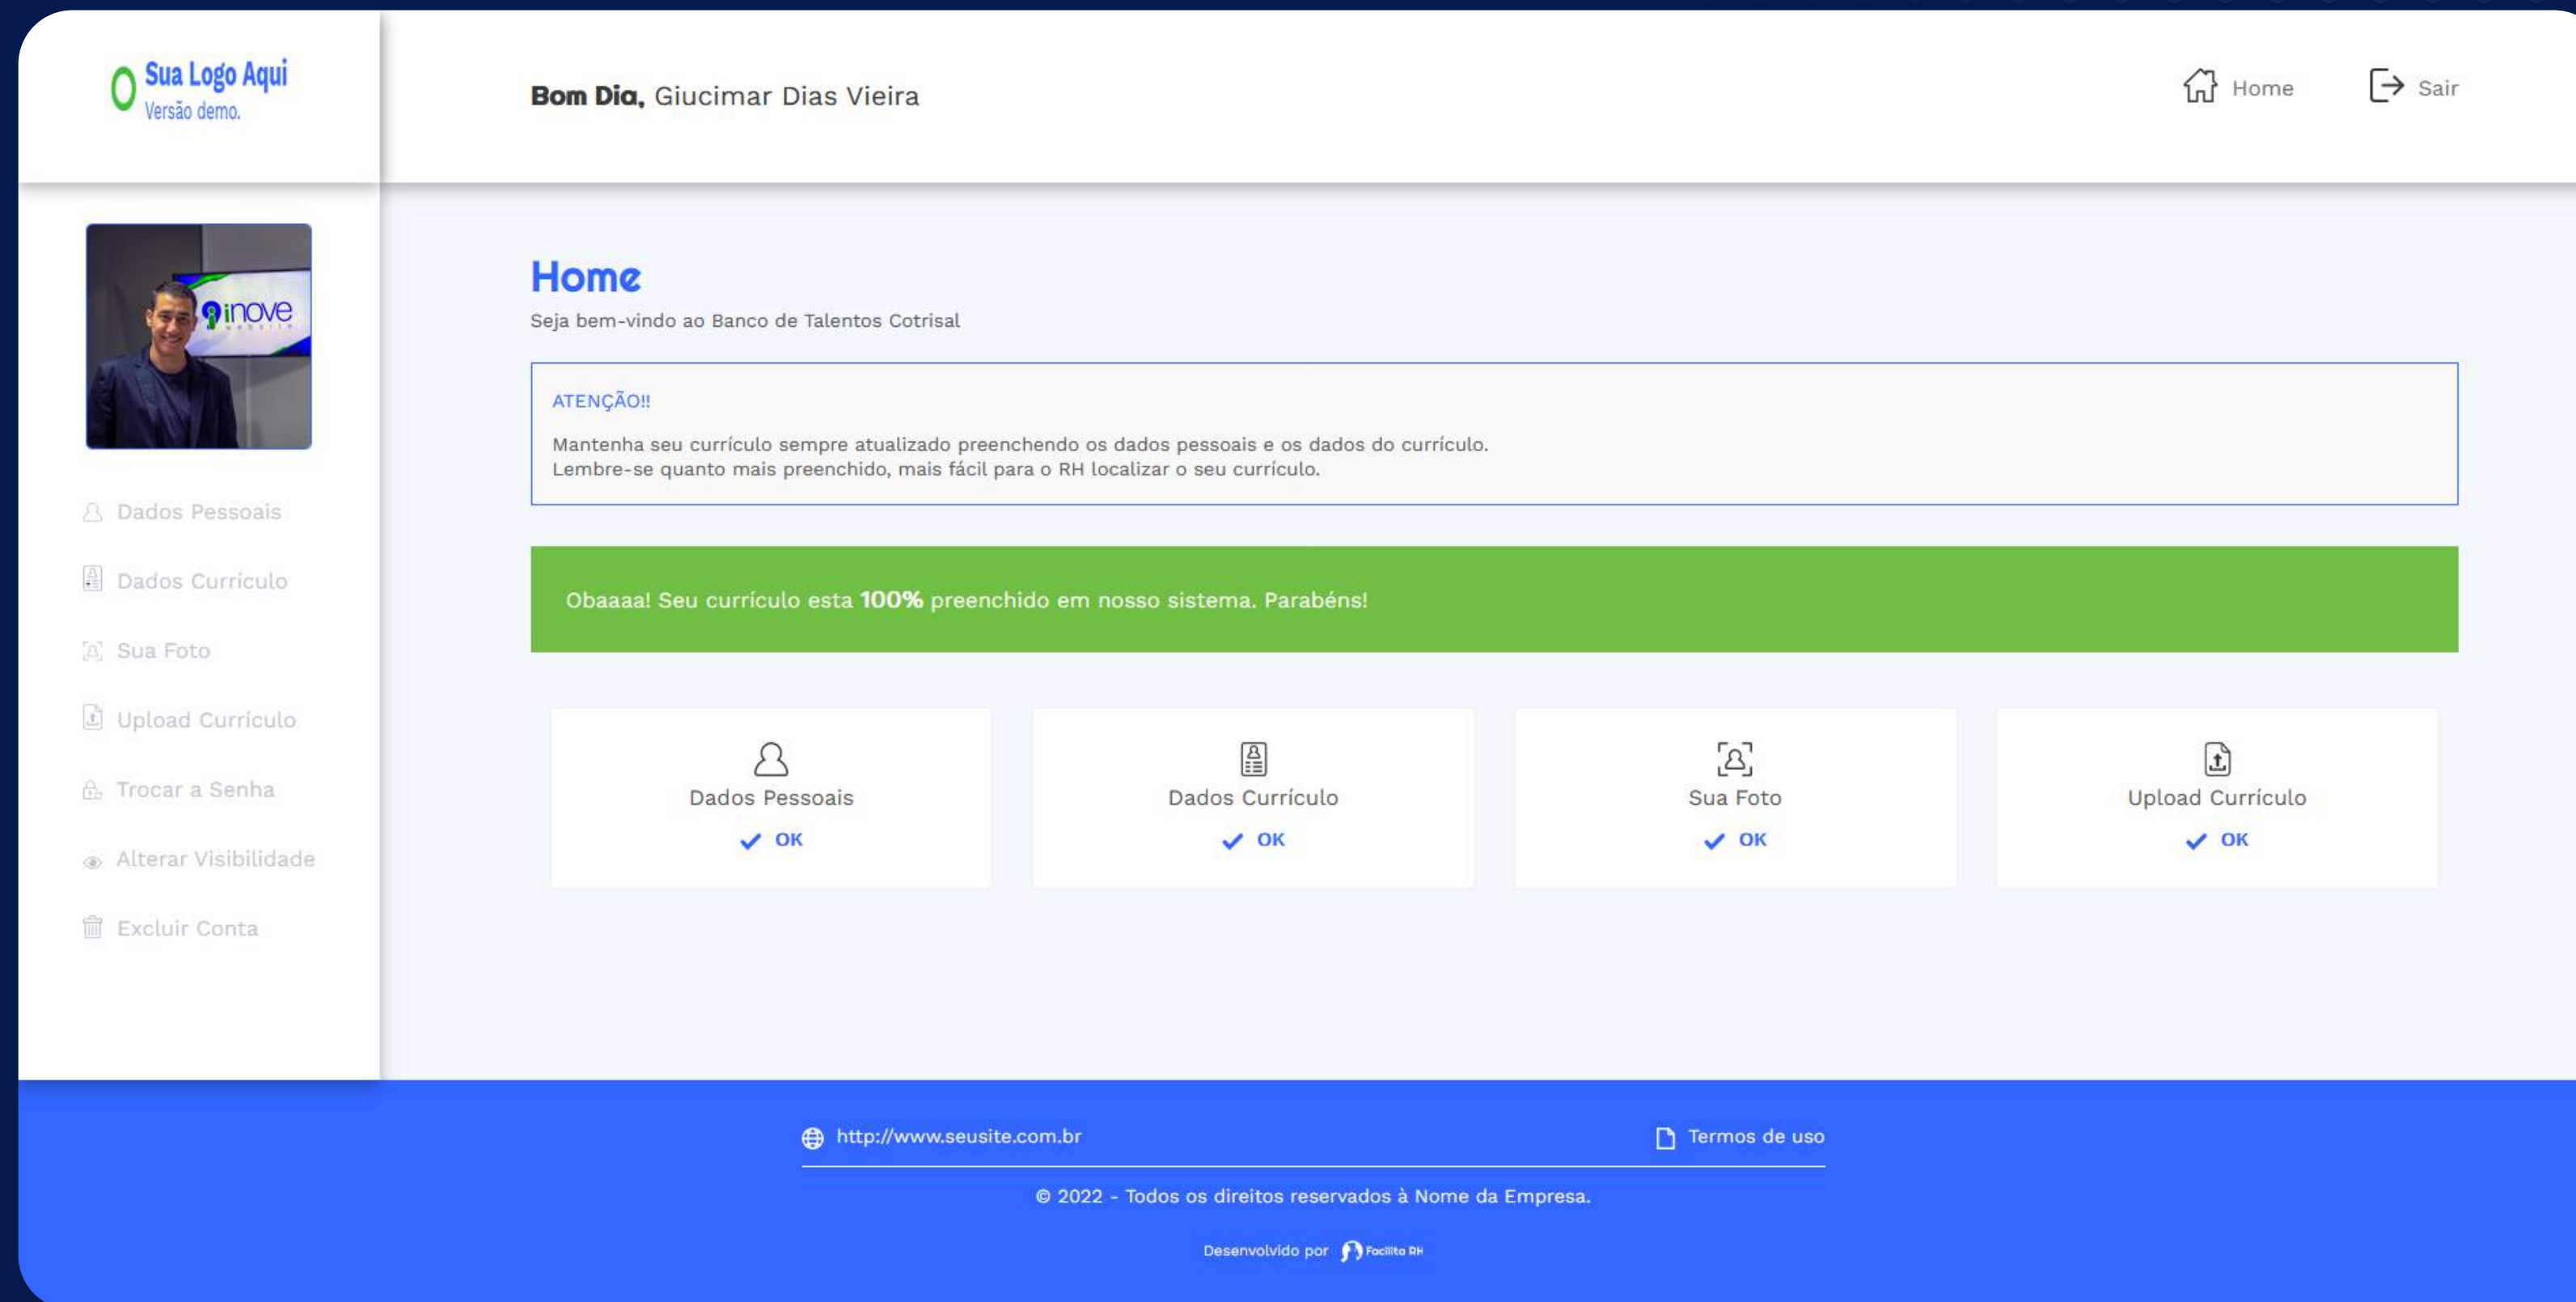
Sua Logo Aqui
Versão demo.

Bom Dia, Giucimar Dias Vieira

Home

Sair

inove

Dados Pessoais

Dados Curriculo

Sua Foto

Upload Currículo

Trocar a Senha

Alterar Visibilidade

Excluir Conta

Home

Seja bem-vindo ao Banco de Talentos Cotrisal

ATENÇÃO!!

Mantenha seu currículo sempre atualizado preenchendo os dados pessoais e os dados do currículo.
Lembre-se quanto mais preenchido, mais fácil para o RH localizar o seu currículo.

Obaaaa! Seu currículo esta **100%** preenchido em nosso sistema. Parabéns!

Dados Pessoais
OK

Dados Currículo
OK

Sua Foto
OK

Upload Currículo
OK

http://www.seusite.com.br

Termos de uso

© 2022 - Todos os direitos reservados à Nome da Empresa.

Desenvolvido por Facilita RH